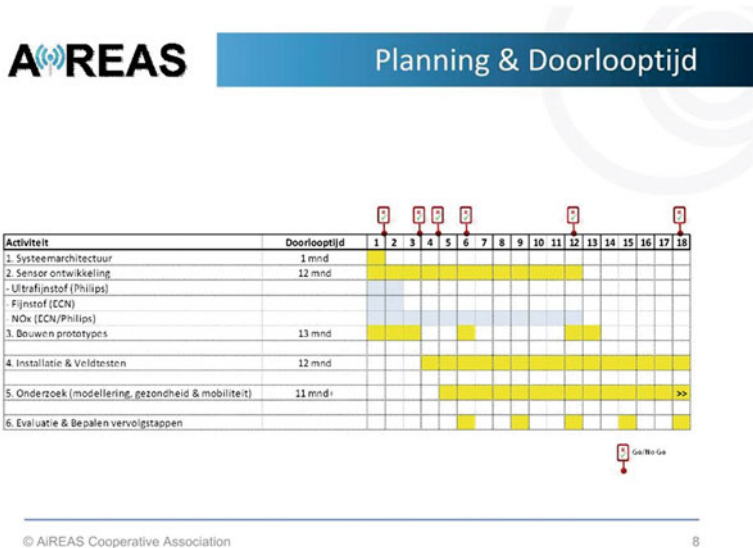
AiREAS

Planning & Doorlooptijd

| Activiteit | Doorlooptijd | 1 | 2 | 3 | 4 | 5 | 6 | 7 | 8 | 9 | 10 | 11 | 12 | 13 | 14 | 15 | 16 | 17 | 18 |
|---|---|---|---|---|---|---|---|---|---|---|---|---|---|---|---|---|---|---|---|
| 1. Systeemarchitectuur | 1 mnd | | | | | | | | | | | | | | | | | | |
| 2. Sensor ontwikkeling | 12 mnd | | | | | | | | | | | | | | | | | | |
| - Ultrafijnstof (Philips) | | | | | | | | | | | | | | | | | | | |
| - Fijnstof (ECN) | | | | | | | | | | | | | | | | | | | |
| - NOx (ECN/Philips) | | | | | | | | | | | | | | | | | | | |
| 3. Bouwen prototypes | 13 mnd | | | | | | | | | | | | | | | | | | |
| 4. Installatie & Veldtesten | 12 mnd | | | | | | | | | | | | | | | | | | |
| 5. Onderzoek (modellering, gezondheid & mobiliteit) | 11 mnd+ | | | | | | | | | | | | | | | | | | >> |
| 6. Evaluatie & Bepalen vervolgstappen | | | | | | | | | | | | | | | | | | | |

Go/No-Go

© AiREAS Cooperative Association

8